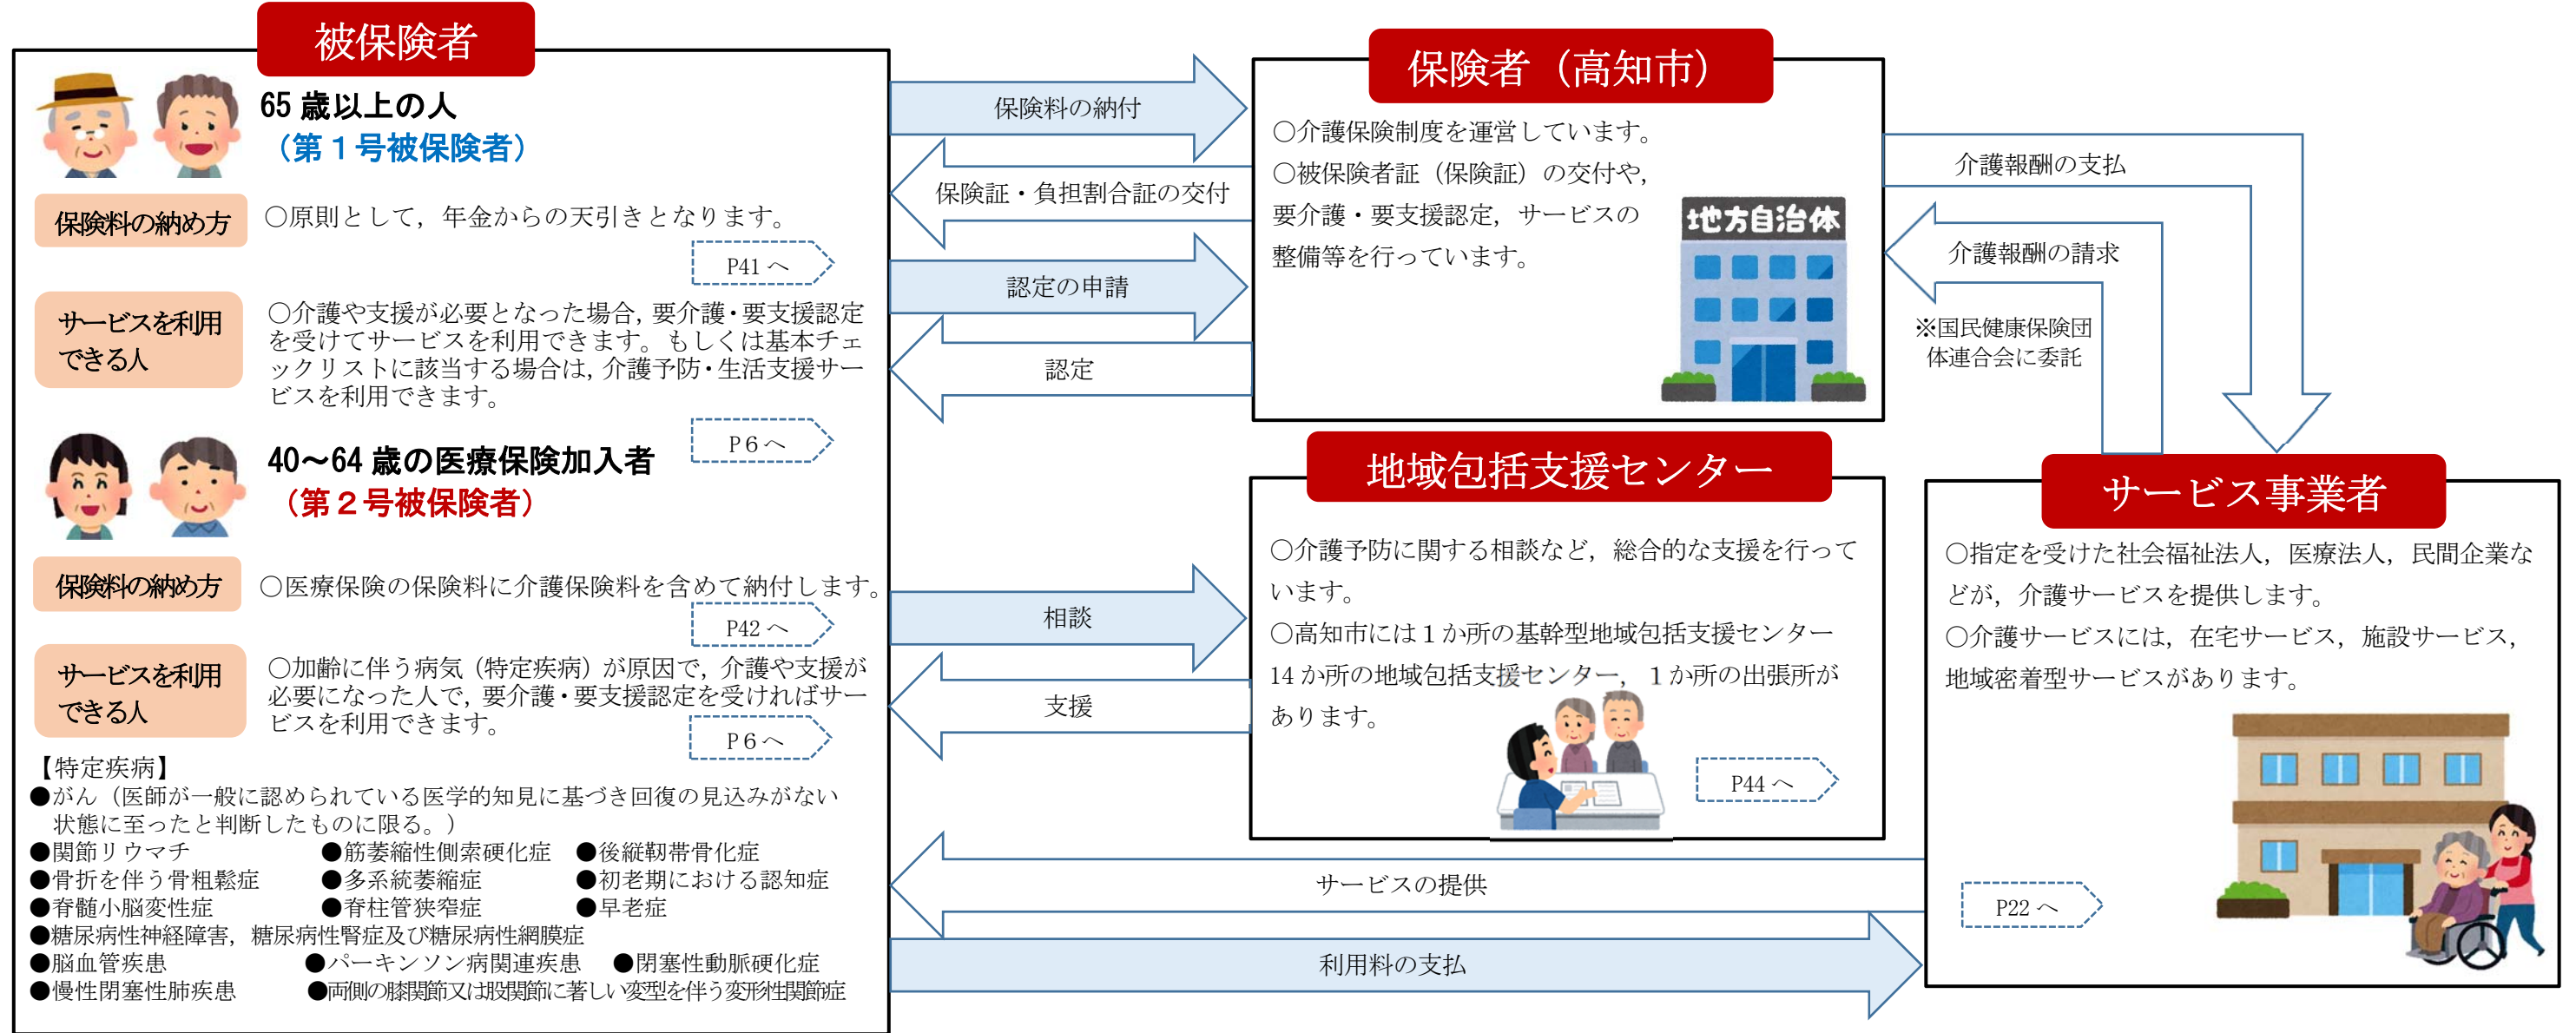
被保険者

65 歳以上の人
（第１号被保険者）

保険料の納め方
○原則として，年金からの天引きとなります。
P41 へ

サービスを利用できる人
○介護や支援が必要となった場合，要介護・要支援認定を受けてサービスを利用できます。もしくは基本チェックリストに該当する場合は，介護予防・生活支援サービスを利用できます。
P６へ

40～64 歳の医療保険加入者
（第２号被保険者）

保険料の納め方
○医療保険の保険料に介護保険料を含めて納付します。
P42 へ

サービスを利用できる人
○加齢に伴う病気（特定疾病）が原因で，介護や支援が必要になった人で，要介護・要支援認定を受ければサービスを利用できます。
P６へ

【特定疾病】
●がん（医師が一般に認められている医学的知見に基づき回復の見込みがない状態に至ったと判断したものに限る。）
●関節リウマチ　●筋萎縮性側索硬化症　●後縦靭帯骨化症
●骨折を伴う骨粗鬆症　●多系統萎縮症　●初老期における認知症
●脊髄小脳変性症　●脊柱管狭窄症　●早老症
●糖尿病性神経障害，糖尿病性腎症及び糖尿病性網膜症
●脳血管疾患　●パーキンソン病関連疾患　●閉塞性動脈硬化症
●慢性閉塞性肺疾患　●両側の膝関節又は股関節に著しい変形を伴う変形性関節症

保険料の納付
保険証・負担割合証の交付
認定の申請
認定
相談
支援
サービスの提供
利用料の支払

保険者（高知市）
○介護保険制度を運営しています。
○被保険者証（保険証）の交付や，要介護・要支援認定，サービスの整備等を行っています。
地方自治体

介護報酬の支払
介護報酬の請求
※国民健康保険団体連合会に委託

地域包括支援センター
○介護予防に関する相談など，総合的な支援を行っています。
○高知市には１か所の基幹型地域包括支援センター14 か所の地域包括支援センター，１か所の出張所があります。
P44 へ

サービス事業者
○指定を受けた社会福祉法人，医療法人，民間企業などが，介護サービスを提供します。
○介護サービスには，在宅サービス，施設サービス，地域密着型サービスがあります。
P22 へ